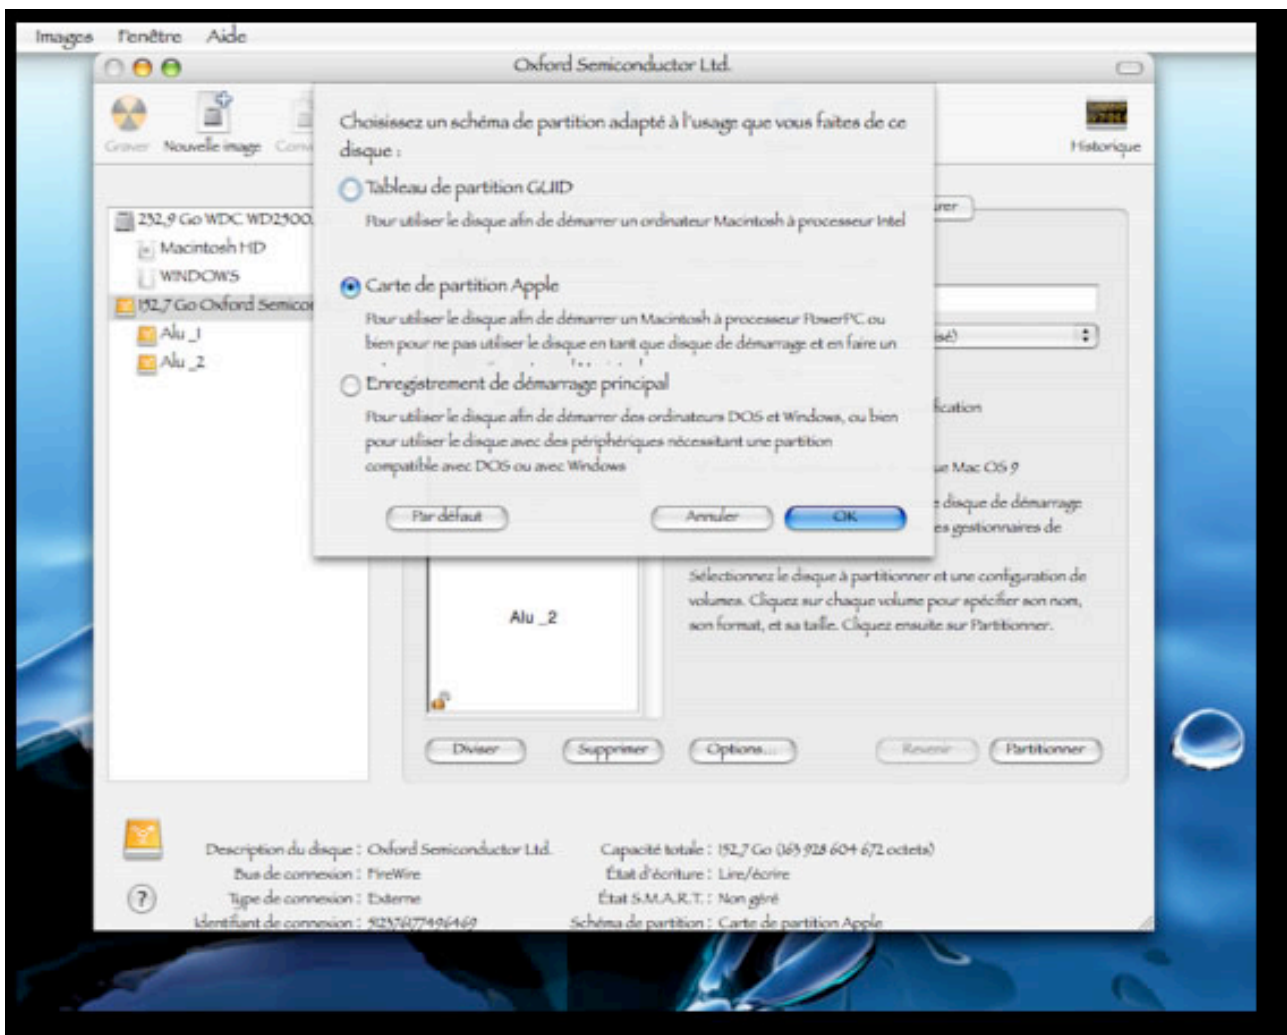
Images Fenêtre Aide

Oxford Semiconductor Ltd.

Graver Nouvelle image Conv

Historique

232,9 Go WDC WD2500
Macintosh HD
WINDOWS
152,7 Go Oxford Semicon
Alu _1
Alu _2

Choisissez un schéma de partition adapté à l'usage que vous faites de ce disque :

Tableau de partition GUID
Pour utiliser le disque afin de démarrer un ordinateur Macintosh à processeur Intel

Carte de partition Apple
Pour utiliser le disque afin de démarrer un Macintosh à processeur PowerPC ou bien pour ne pas utiliser le disque en tant que disque de démarrage et en faire un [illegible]

Enregistrement de démarrage principal
Pour utiliser le disque afin de démarrer des ordinateurs DOS et Windows, ou bien pour utiliser le disque avec des périphériques nécessitant une partition compatible avec DOS ou avec Windows

Par défaut
Annuler
OK

rer
isé)
fication
e Mac OS 9
e disque de démarrage
es gestionnaires de

Sélectionnez le disque à partitionner et une configuration de volumes. Cliquez sur chaque volume pour spécifier son nom, son format, et sa taille. Cliquez ensuite sur Partitionner.

Alu _2

Diviser
Supprimer
Options...
Revenir
Partitionner

Description du disque : Oxford Semiconductor Ltd.
Bus de connexion : FireWire
Type de connexion : Externe
Identifiant de connexion : 5237677496469
Capacité totale : 152,7 Go (163 928 604 672 octets)
État d'écriture : Lire/écrire
État S.M.A.R.T. : Non géré
Schéma de partition : Carte de partition Apple